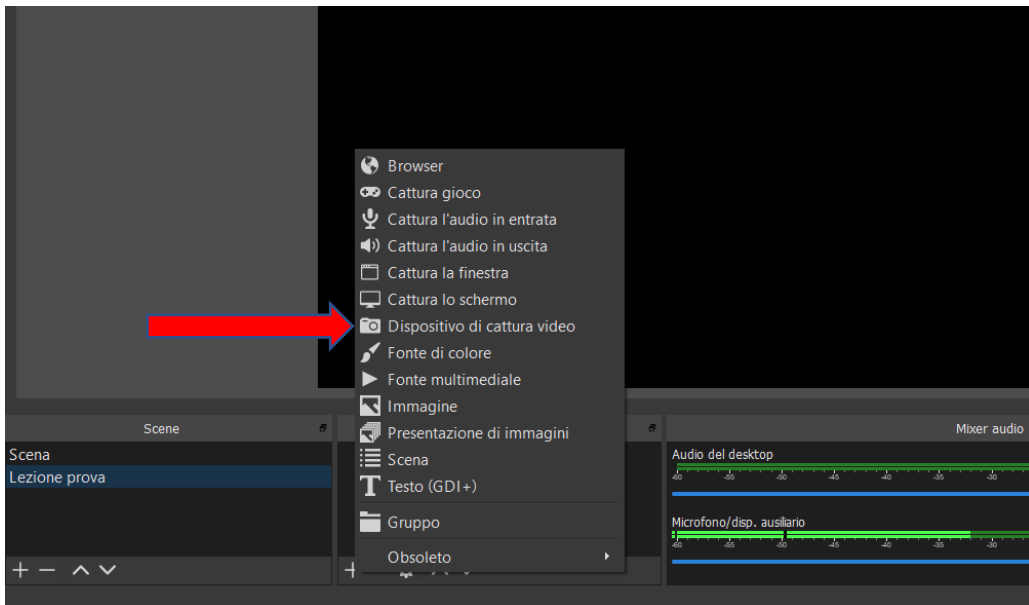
Browser
Cattura gioco
Cattura l'audio in entrata
Cattura l'audio in uscita
Cattura la finestra
Cattura lo schermo
Dispositivo di cattura video
Fonte di colore
Fonte multimediale
Immagine
Presentazione di immagini
Scena
Testo (GDI+)
Gruppo
Obsoleto

Scene
Scena
Lezione prova

Mixer audio
Audio del desktop
-60 -55 -50 -45 -40 -35 -30
Microfono/disp. ausiliario
-60 -55 -50 -45 -40 -35 -30